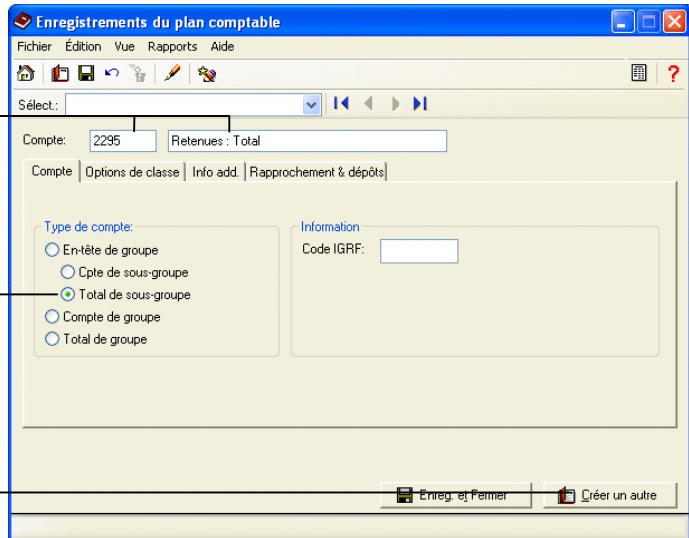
Enregistrements du plan comptable

Fichier Édition Vue Rapports Aide

Sélect.:

Compte: 2295 Retenues : Total

Compte | Options de classe | Info add. | Rapprochement & dépôts

Type de compte:
En-tête de groupe
Cpte de sous-groupe
Total de sous-groupe
Compte de groupe
Total de groupe

Information
Code IGRF:

Enreg. et Fermer
Créer un autre